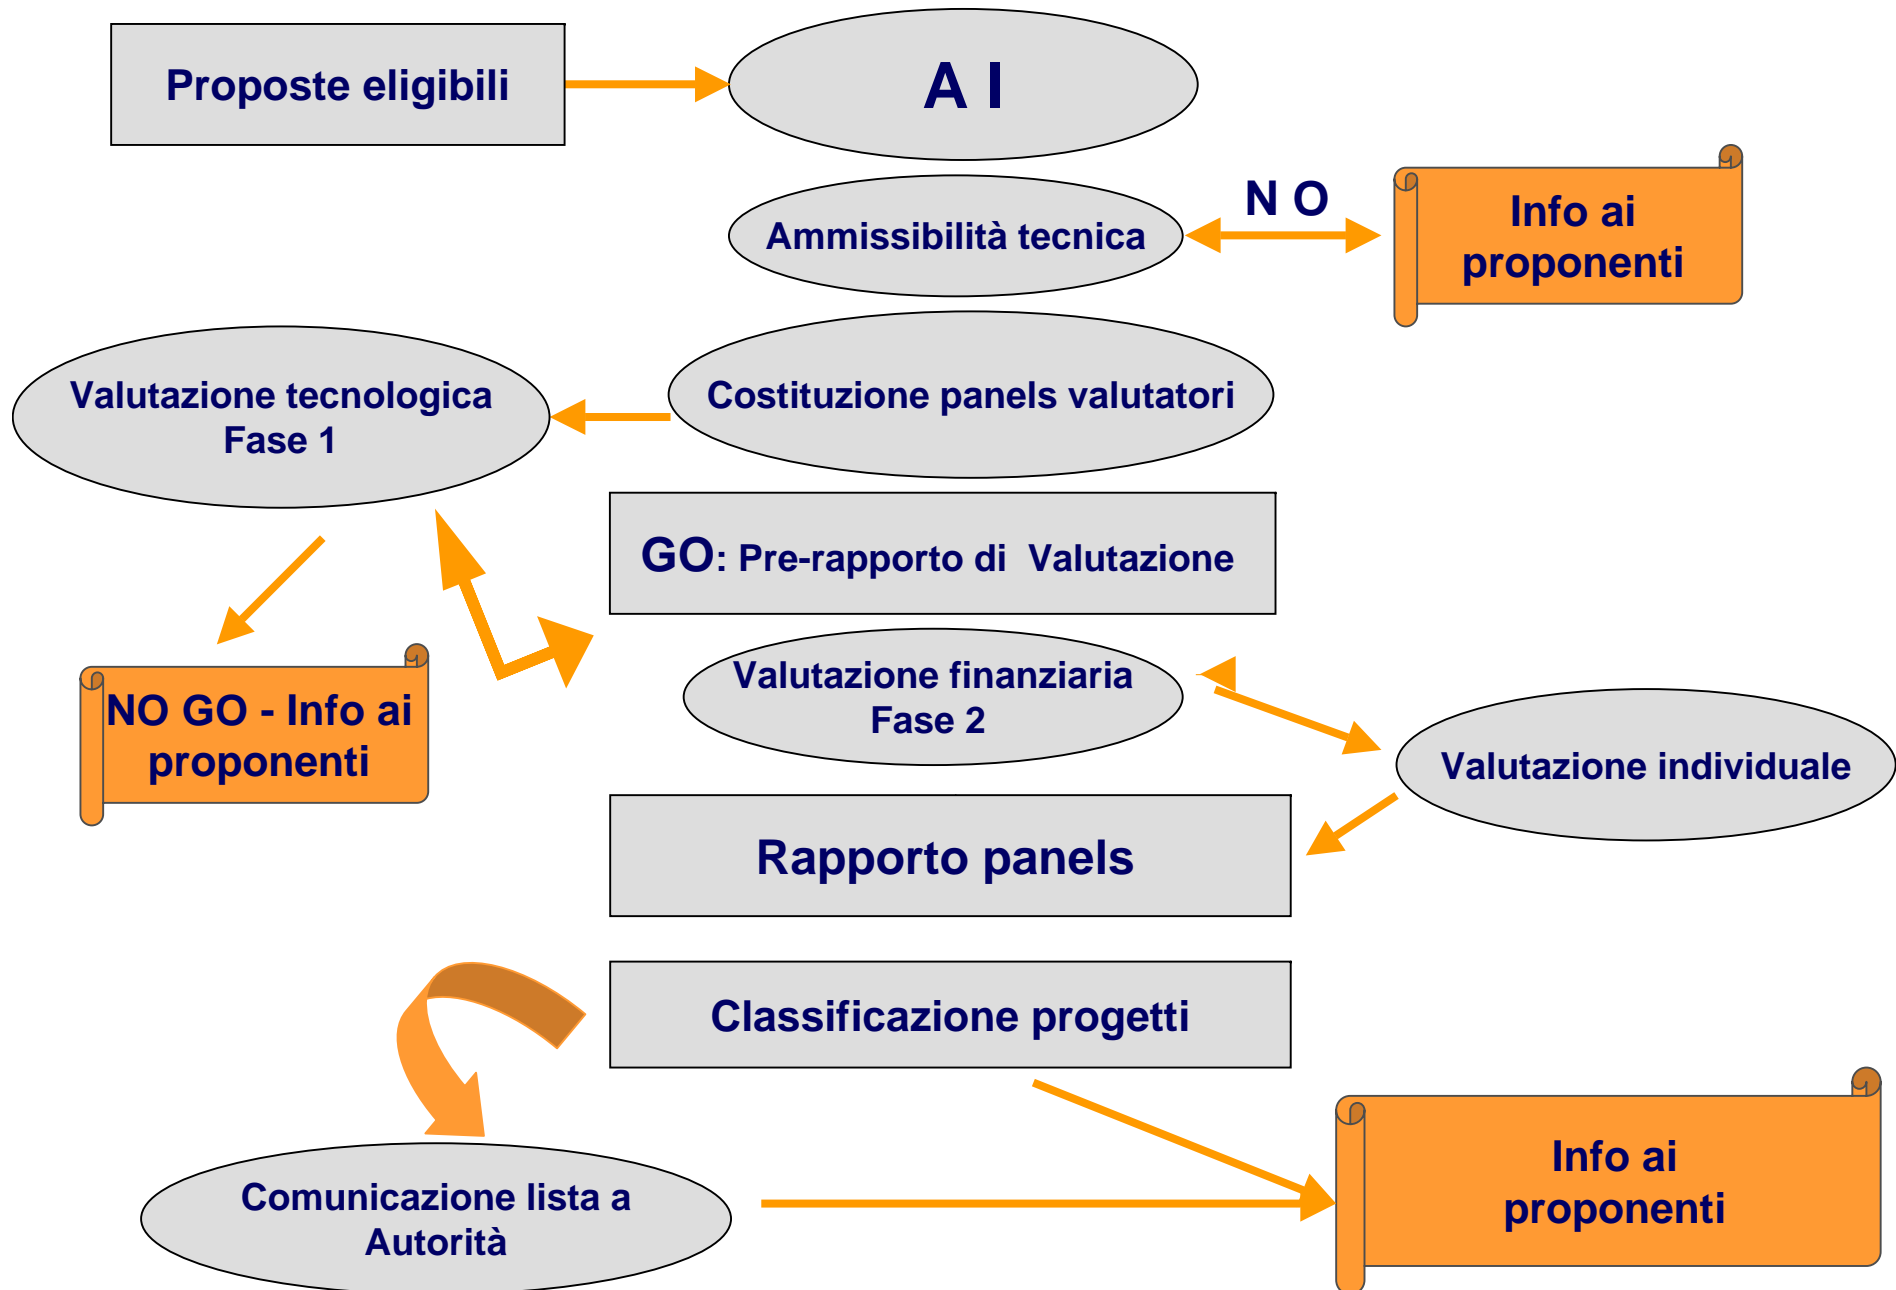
Proposte eligibili

A I

Ammissibilità tecnica

N O

Info ai proponenti

Valutazione tecnologica Fase 1

Costituzione panels valutatori

GO: Pre-rapporto di Valutazione

NO GO - Info ai proponenti

Valutazione finanziaria Fase 2

Valutazione individuale

Rapporto panels

Classificazione progetti

Comunicazione lista a Autorità

Info ai proponenti